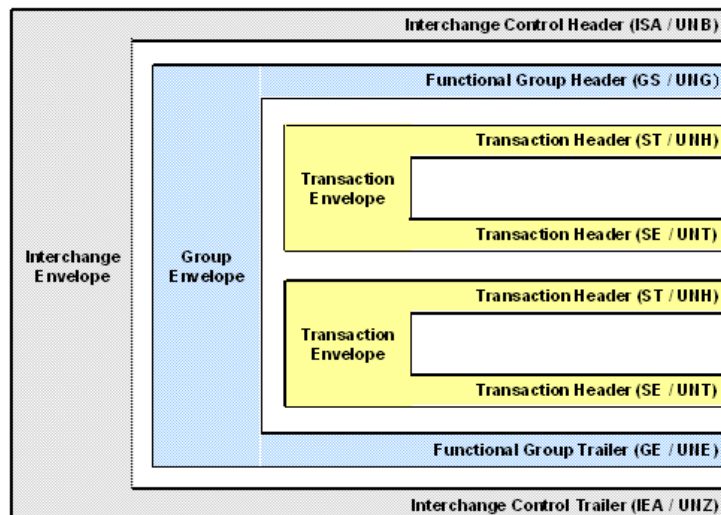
Interchange Control Header (ISA / UNB)

Functional Group Header (GS / UNG)

Transaction Header (ST / UNH)

Transaction Envelope

Transaction Header (SE / UNT)

Interchange Envelope

Group Envelope

Transaction Header (ST / UNH)

Transaction Envelope

Transaction Header (SE / UNT)

Functional Group Trailer (GE / UNE)

Interchange Control Trailer (IEA / UNZ)